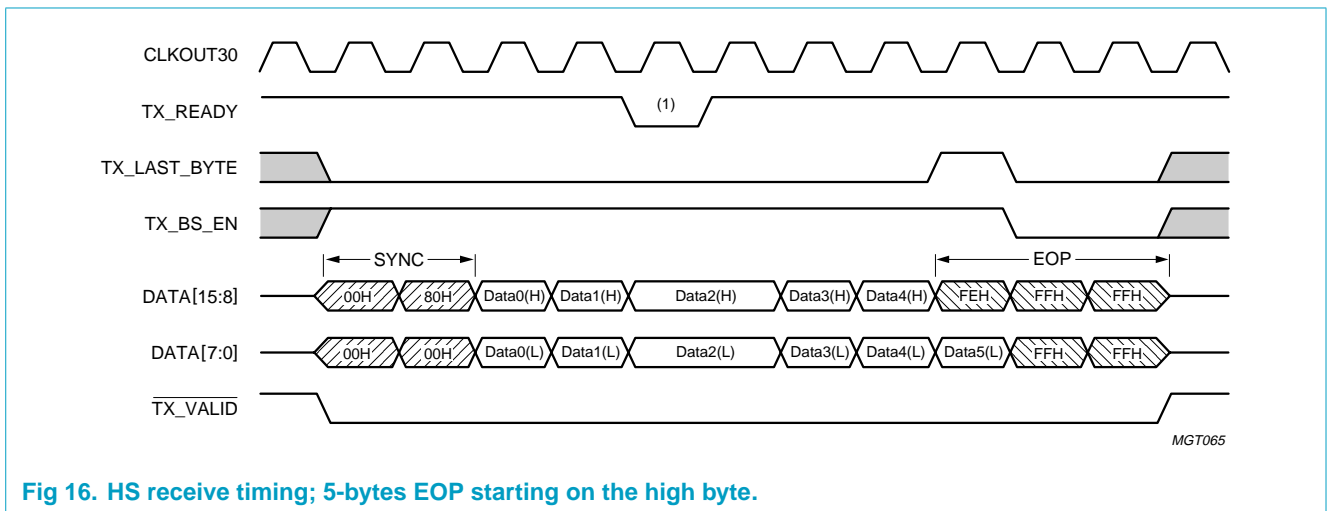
CLKOUT30

TX_READY

(1)

TX_LAST_BYTE

TX_BS_EN

SYNC

EOP

DATA[15:8]

00H 80H Data0(H) Data1(H) Data2(H) Data3(H) Data4(H) FEH FFH FFH

DATA[7:0]

00H 00H Data0(L) Data1(L) Data2(L) Data3(L) Data4(L) Data5(L) FFH FFH

$\overline{\text{TX\_VALID}}$

MGT065

Fig 16. HS receive timing; 5-bytes EOP starting on the high byte.